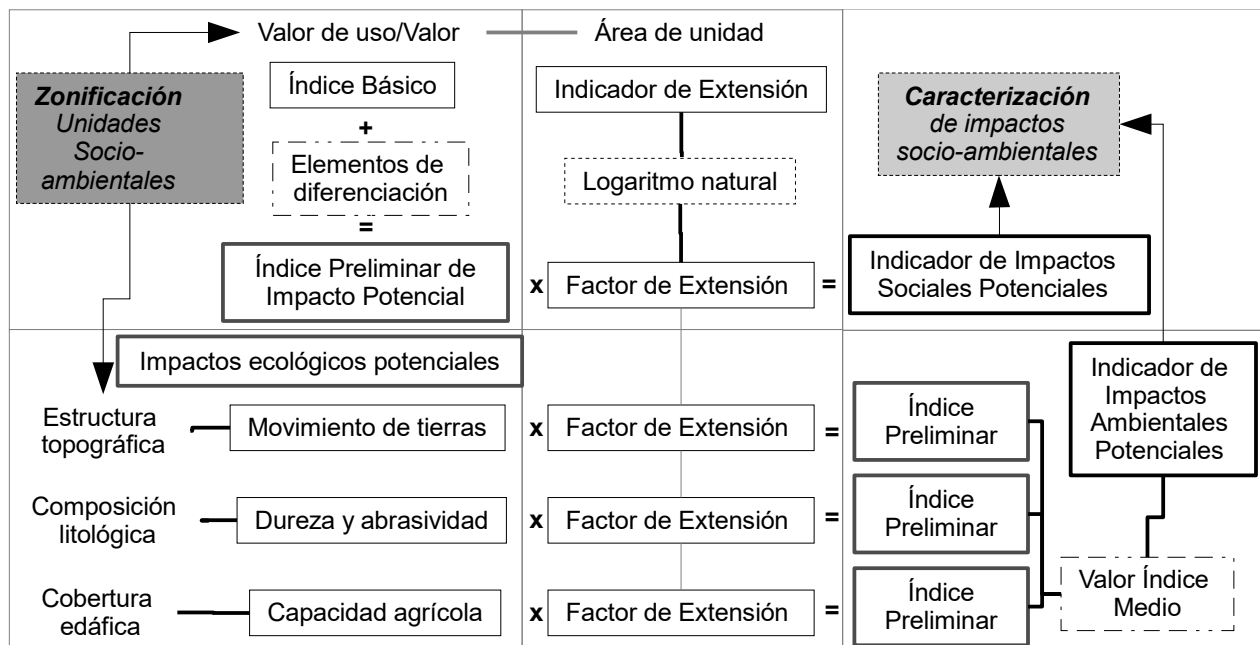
Valor de uso/Valor

Área de unidad

Zonificación
Unidades Socio-ambientales

Índice Básico

+

Elementos de diferenciación

=

Índice Preliminar de Impacto Potencial

Indicador de Extensión

Logaritmo natural

x

Factor de Extensión

=

Caracterización
de impactos socio-ambientales

Indicador de Impactos Sociales Potenciales

Impactos ecológicos potenciales

Estructura topográfica

Movimiento de tierras

x

Factor de Extensión

=

Índice Preliminar

Composición litológica

Dureza y abrasividad

x

Factor de Extensión

=

Índice Preliminar

Cobertura edáfica

Capacidad agrícola

x

Factor de Extensión

=

Índice Preliminar

Indicador de Impactos Ambientales Potenciales

Valor Índice Medio